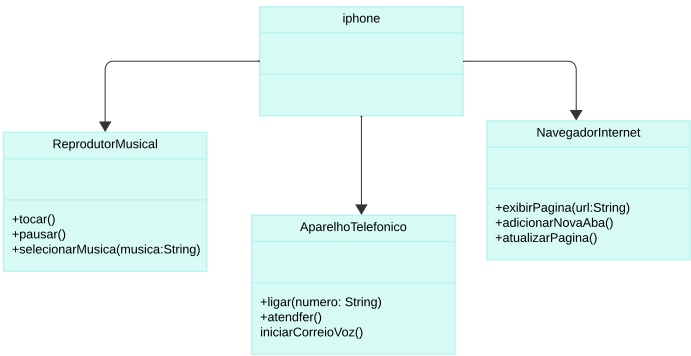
iphone

ReprodutorMusical

+tocar()
+pausar()
+selecionarMusica(musica:String)

AparelhoTelefonico

+ligar(numero: String)
+atendfer()
iniciarCorreioVoz()

NavegadorInternet

+exibirPagina(url:String)
+adicionarNovaAba()
+atualizarPagina()